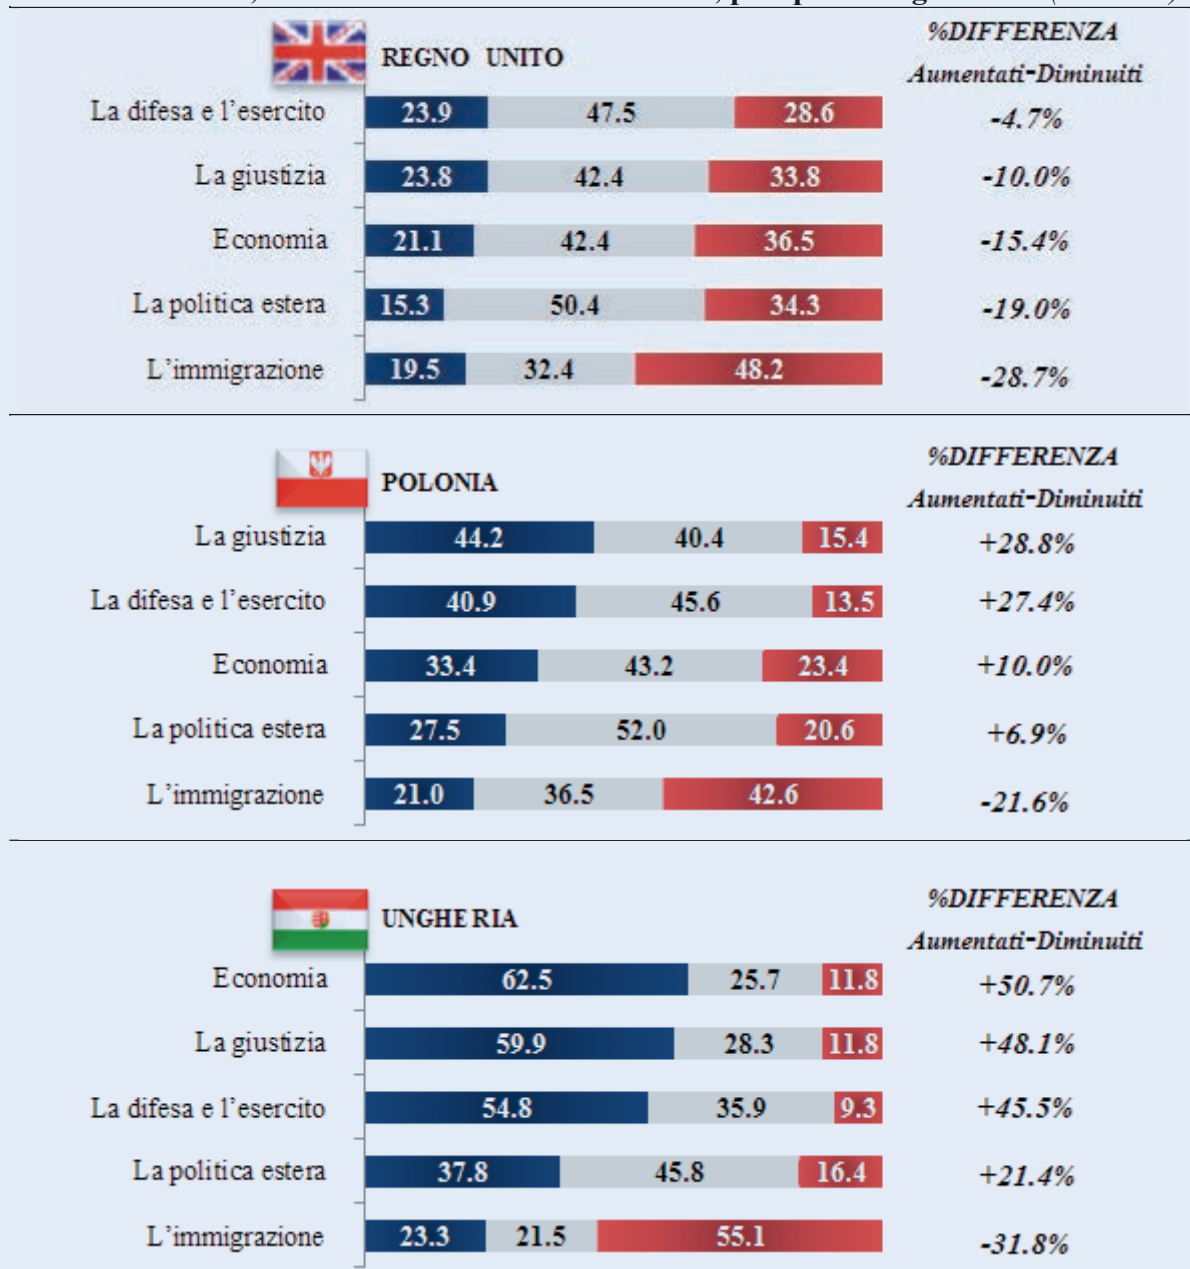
REGNO UNITO

%DIFFERENZA Aumentati-Diminuiti

| | | | | |
|---|---|---|---|---|
| La difesa e l'esercito | 23.9 | 47.5 | 28.6 | -4.7% |
| La giustizia | 23.8 | 42.4 | 33.8 | -10.0% |
| Economia | 21.1 | 42.4 | 36.5 | -15.4% |
| La politica estera | 15.3 | 50.4 | 34.3 | -19.0% |
| L'immigrazione | 19.5 | 32.4 | 48.2 | -28.7% |

POLONIA

%DIFFERENZA Aumentati-Diminuiti

| | | | | |
|---|---|---|---|---|
| La giustizia | 44.2 | 40.4 | 15.4 | +28.8% |
| La difesa e l'esercito | 40.9 | 45.6 | 13.5 | +27.4% |
| Economia | 33.4 | 43.2 | 23.4 | +10.0% |
| La politica estera | 27.5 | 52.0 | 20.6 | +6.9% |
| L'immigrazione | 21.0 | 36.5 | 42.6 | -21.6% |

UNGHERIA

%DIFFERENZA Aumentati-Diminuiti

| | | | | |
|---|---|---|---|---|
| Economia | 62.5 | 25.7 | 11.8 | +50.7% |
| La giustizia | 59.9 | 28.3 | 11.8 | +48.1% |
| La difesa e l'esercito | 54.8 | 35.9 | 9.3 | +45.5% |
| La politica estera | 37.8 | 45.8 | 16.4 | +21.4% |
| L'immigrazione | 23.3 | 21.5 | 55.1 | -31.8% |